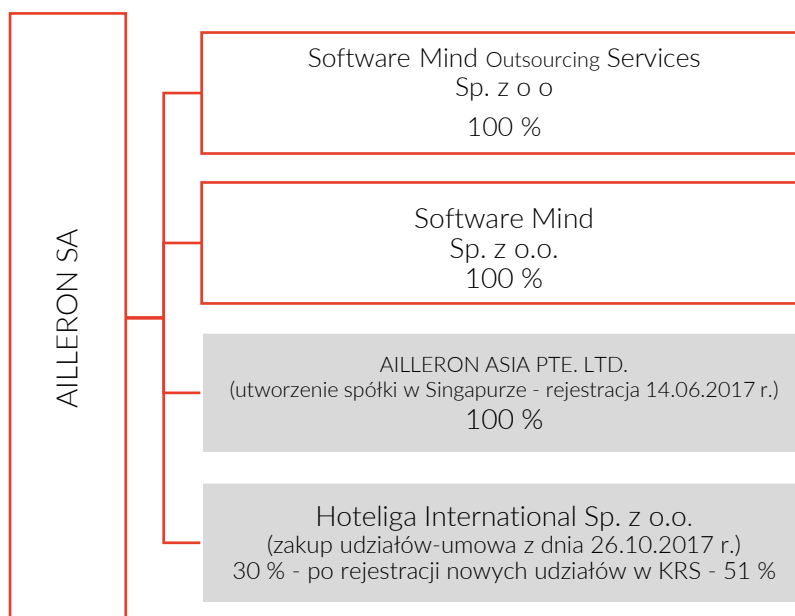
AILLERON SA

Software Mind Outsourcing Services
Sp. z o o
100 %

Software Mind
Sp. z o.o.
100 %

AILLERON ASIA PTE. LTD.
(utworzenie spółki w Singapurze - rejestracja 14.06.2017 r.)
100 %

Hoteliga International Sp. z o.o.
(zakup udziałów-umowa z dnia 26.10.2017 r.)
30 % - po rejestracji nowych udziałów w KRS - 51 %